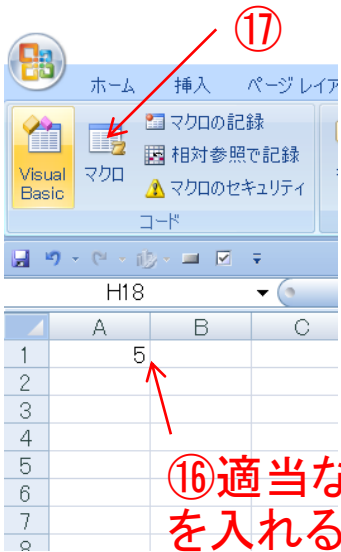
⑰

ホーム 挿入 ページ レイア

Visual Basic

マクロ

マクロの記録

相対参照で記録

マクロのセキュリティ

コード

H18

| | A | B | C |
|---|---|---|---|
| 1 | 5 | | |
| 2 | | | |
| 3 | | | |
| 4 | | | |
| 5 | | | |
| 6 | | | |
| 7 | | | |
| 8 | | | |

⑯適当な
を入れる